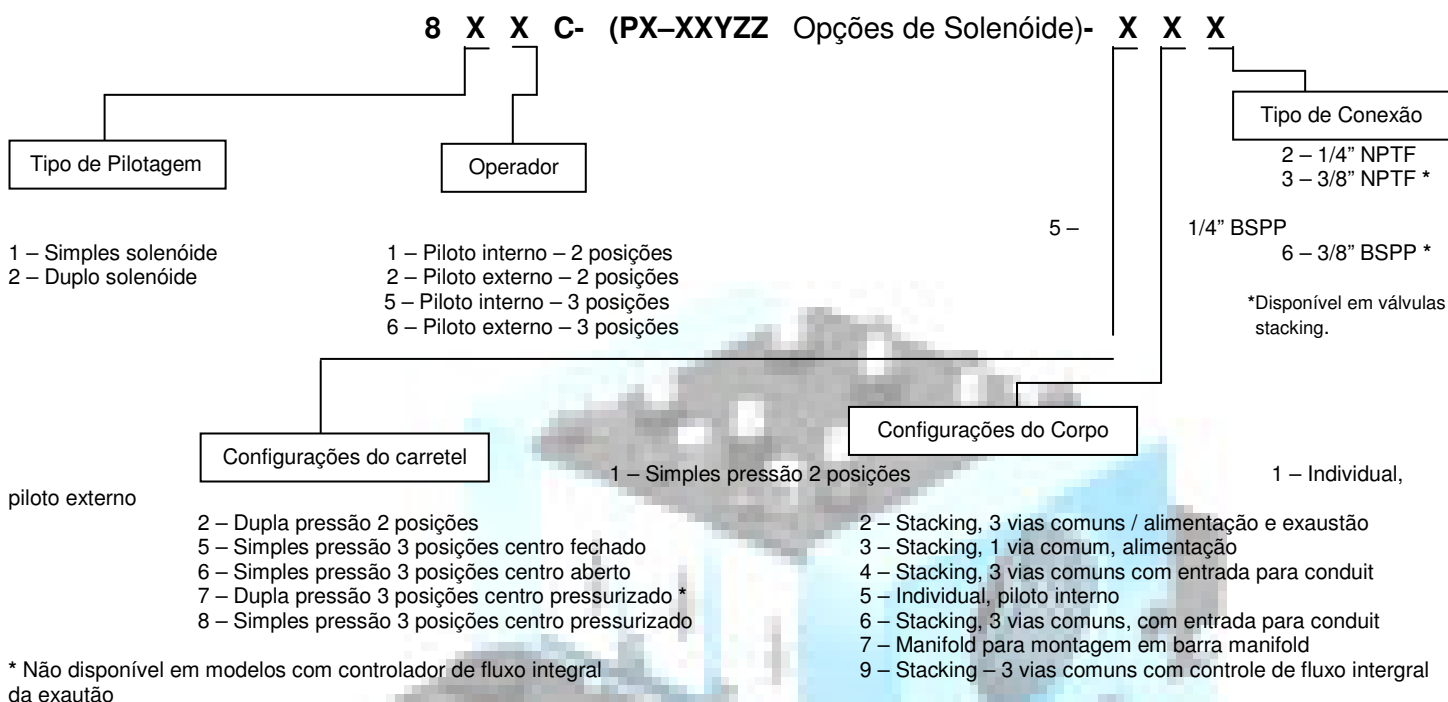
8 X X C- (PX–XXYZZ Opções de Solenóide)- X X X

Tipo de Conexão
2 – 1/4" NPTF
3 – 3/8" NPTF *

Tipo de Pilotagem

Operador

5 – 1/4" BSPP
6 – 3/8" BSPP *

1 – Simples solenóide
2 – Duplo solenóide

1 – Piloto interno – 2 posições
2 – Piloto externo – 2 posições
5 – Piloto interno – 3 posições
6 – Piloto externo – 3 posições

*Disponível em válvulas stacking.

Configurações do Corpo

Configurações do carretel

1 – Simples pressão 2 posições
2 – Dupla pressão 2 posições
5 – Simples pressão 3 posições centro fechado
6 – Simples pressão 3 posições centro aberto
7 – Dupla pressão 3 posições centro pressurizado *
8 – Simples pressão 3 posições centro pressurizado

1 – Individual, piloto externo
2 – Stacking, 3 vias comuns / alimentação e exaustão
3 – Stacking, 1 via comum, alimentação
4 – Stacking, 3 vias comuns com entrada para conduit
5 – Individual, piloto interno
6 – Stacking, 3 vias comuns, com entrada para conduit
7 – Manifold para montagem em barra manifold
9 – Stacking – 3 vias comuns com controle de fluxo intergral

* Não disponível em modelos com controlador de fluxo integral da exautão